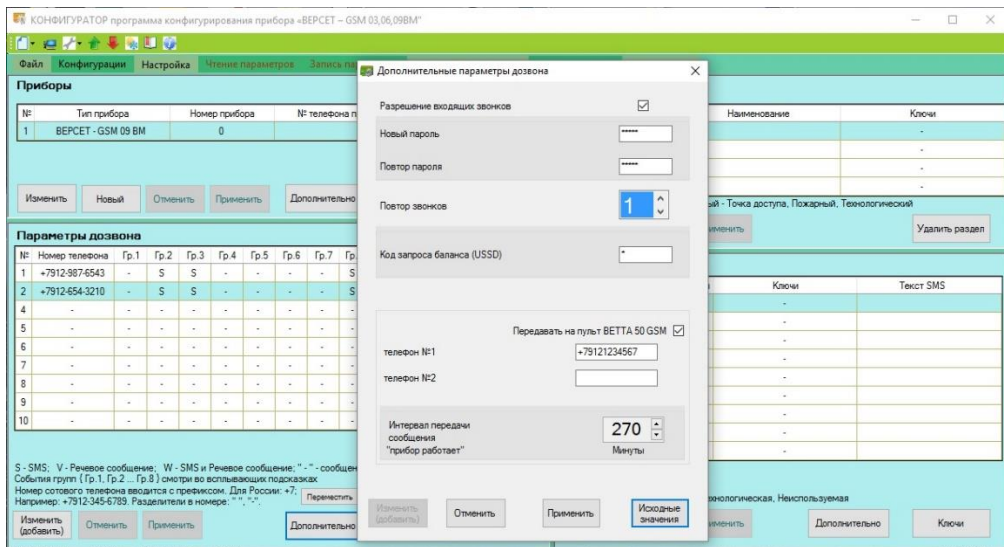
КОНФИГУРАТОР программа конфигурирования прибора «ВЕРСЕТ – GSM 03,06,09ВМ»

Файл Конфигурации Настройка Чтение параметров Запись па

Приборы

| № | Тип прибора | Номер прибора | № телефона п |
|---|---|---|---|
| 1 | ВЕРСЕТ - GSM 09 ВМ | 0 | |

Изменить Новый Отменить Применить Дополнительно

Параметры дозвона

| № | Номер телефона | Гр.1 | Гр.2 | Гр.3 | Гр.4 | Гр.5 | Гр.6 | Гр.7 | Гр |
|---|---|---|---|---|---|---|---|---|---|
| 1 | +7912-987-6543 | - | S | S | - | - | - | - | S |
| 2 | +7912-654-3210 | - | S | S | - | - | - | - | S |
| 4 | - | - | - | - | - | - | - | - | - |
| 5 | - | - | - | - | - | - | - | - | - |
| 6 | - | - | - | - | - | - | - | - | - |
| 7 | - | - | - | - | - | - | - | - | - |
| 8 | - | - | - | - | - | - | - | - | - |
| 9 | - | - | - | - | - | - | - | - | - |
| 10 | - | - | - | - | - | - | - | - | - |

S - SMS; V - Речевое сообщение; W - SMS и Речевое сообщение; " - " - сообщен
События групп ( Гр.1, Гр.2 ... Гр.8 ) смотри во всплывающих подсказках
Номер сотового телефона вводится с префиксом. Для России: +7,
Например: +7912-345-6789. Разделители в номере: " ", "-".
Переместить

Изменить (добавить) Отменить Применить Дополнительно

Дополнительные параметры дозвона

Разрешение входящих звонков ☑
Новый пароль ******
Повтор пароля ******
Повтор звонков 1
Код запроса баланса (USSD) *

Передавать на пульт ВЕТТА 50 GSM ☑
телефон №1 +79121234567
телефон №2

Интервал передачи сообщения "прибор работает" 270 Минуты

Изменить (добавить) Отменить Применить Исходные значения

| Наименование | Ключи |
|---|---|
| | - |
| | - |
| | - |
| | - |

ый - Точка доступа, Пожарный, Технологический
именить Удалить раздел

| Ключи | Текст SMS |
|---|---|
| - | |
| - | |
| - | |
| - | |
| - | |
| - | |
| - | |
| - | |
| - | |

хнологическая, Неиспользуемая
именить Дополнительно Ключи